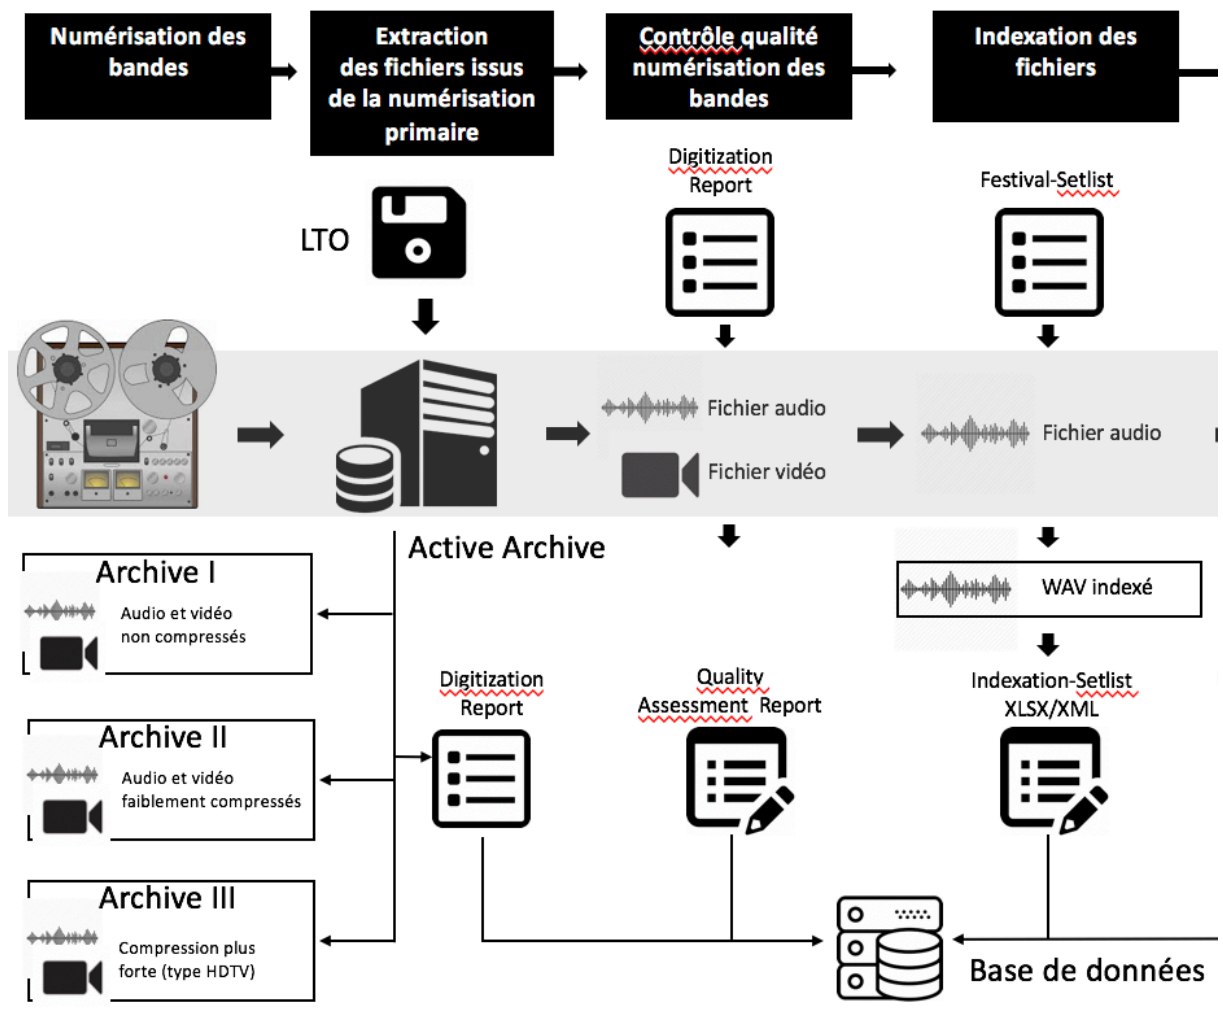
Numérisation des bandes

Extraction des fichiers issus de la numérisation primaire

Contrôle qualité numérisation des bandes

Indexation des fichiers

LTO

Digitization Report

Festival-Setlist

Fichier audio

Fichier vidéo

Fichier audio

Active Archive

WAV indexé

Archive I

Audio et vidéo non compressés

Archive II

Audio et vidéo faiblement compressés

Archive III

Compression plus forte (type HDTV)

Digitization Report

Quality Assessment Report

Indexation-Setlist XLSX/XML

Base de données